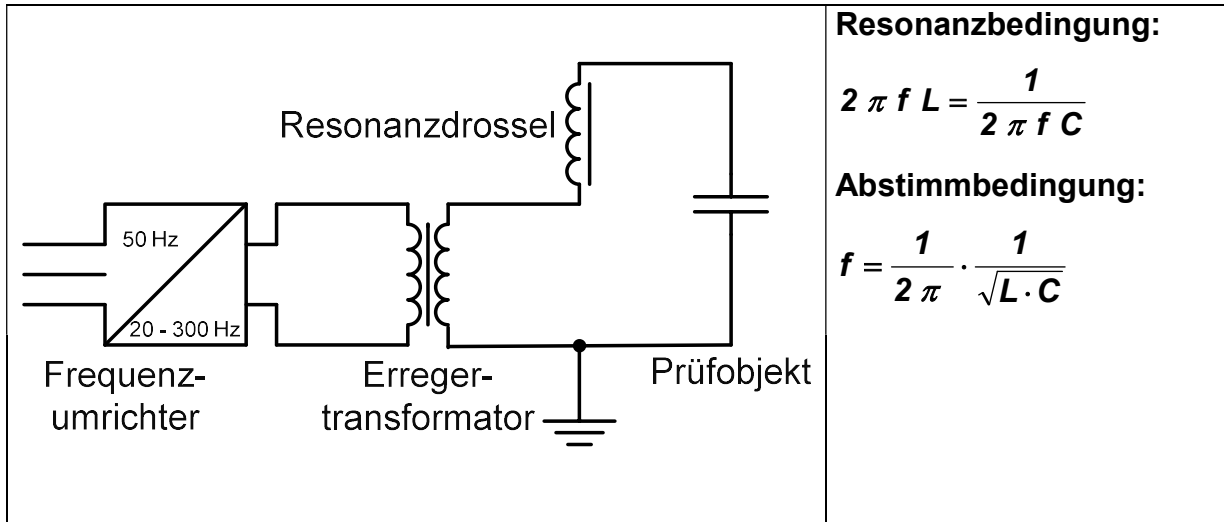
Resonanzdrossel

50 Hz

20 - 300 Hz

Frequenz-umrichter

Erreger-transformator

Prüfobjekt

**Resonanzbedingung:**

$2 \pi f L = \frac{1}{2 \pi f C}$

**Abstimmbedingung:**

$f = \frac{1}{2 \pi} \cdot \frac{1}{\sqrt{L \cdot C}}$